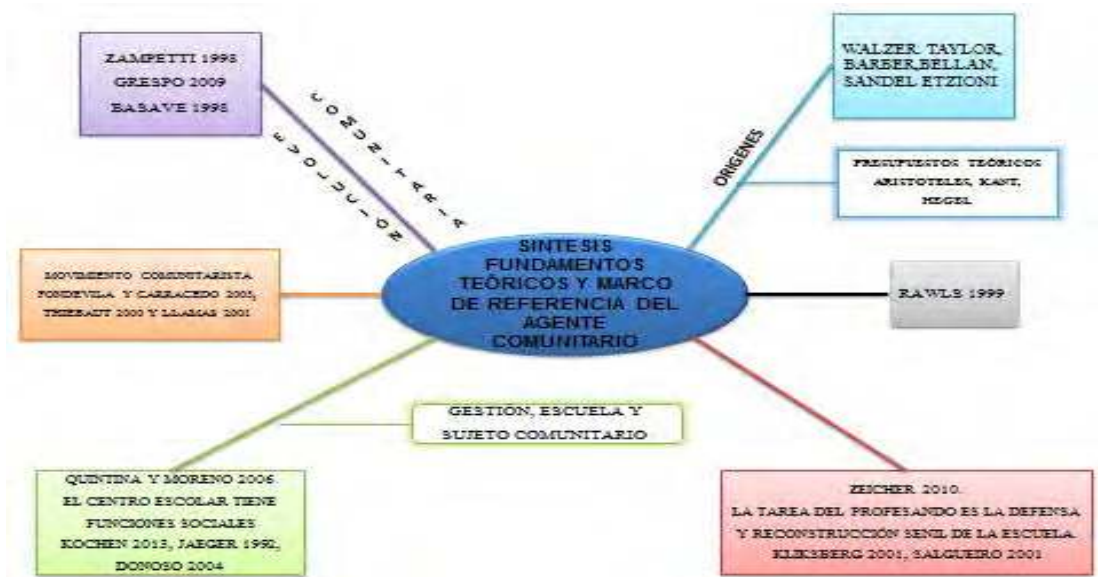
SINTESIS FUNDAMENTOS TEÓRICOS Y MARCO DE REFERENCIA DEL AGENTE COMUNITARIO

ZAMPETTI 1998
GRESPO 2009
BASAVE 1998

COMUNITARIA

EVOLUCION

WALZER, TAYLOR, BARBER,BELLAN, SANDEL ETZIONI

ORIGENES

PRESUPUESTOS TEÓRICOS ARISTOTELES, KANT, HEGEL

MOVIMIENTO COMUNITARISTA FONDEVILA Y CARRACEDO 2005, THIEBAUT 2000 Y LLAMAS 2001

RAWLS 1999

GESTION, ESCUELA Y SUJETO COMUNITARIO

QUINTINA Y MORENO 2006. EL CENTRO ESCOLAR TIENE FUNCIONES SOCIALES KOCHEN 2013, JAEGER 1990, DONOSO 2004

ZEICHER 2010. LA TAREA DEL PROFESANDO ES LA DEFENSA Y RECONSTRUCCIÓN SENIL DE LA ESCUELA. KLIKSBERG 2001, SALGUEIRO 2001